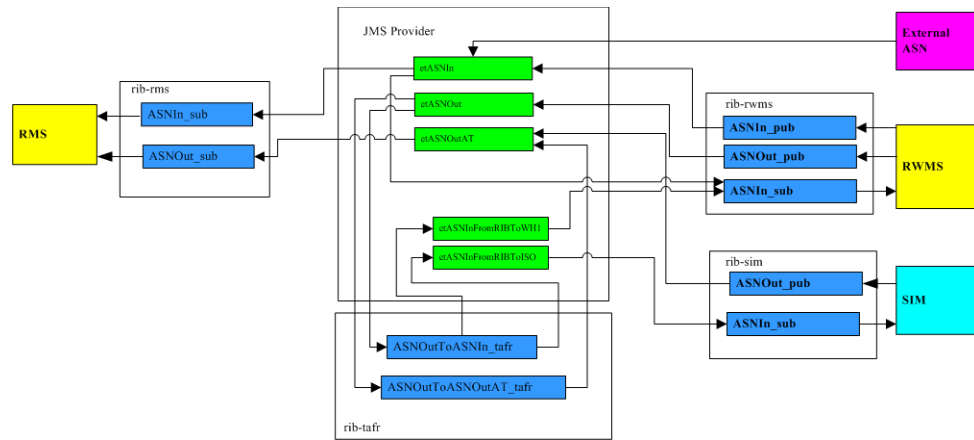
JMS Provider

External ASN

etASNIn

etASNOut

etASNOutAT

rib-rms

ASNIn_sub

ASNOut_sub

RMS

rib-rwms

ASNIn_pub

ASNOut_pub

ASNIn_sub

RWMS

etASNInFromRIBToWH1

etASNInFromRIBToISO

rib-sim

ASNOut_pub

ASNIn_sub

SIM

ASNOutToASNIn_tafr

ASNOutToASNOutAT_tafr

rib-tafr